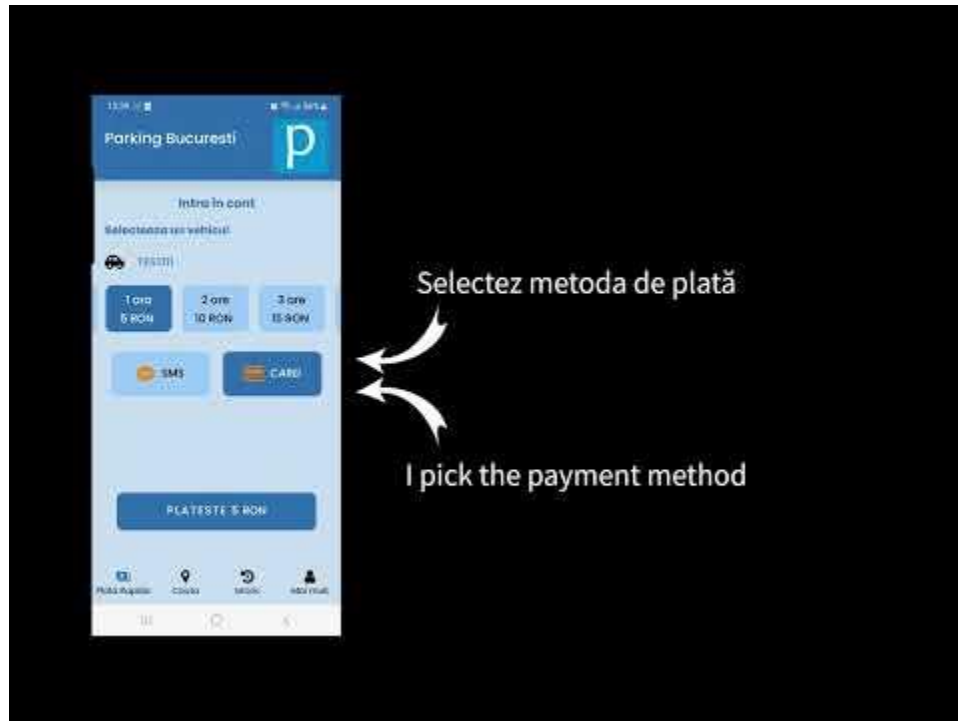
13:38

Parking Bucuresti

P

Intra in cont

Selecteaza un vehicul

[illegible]

1 ora
5 RON

2 ore
10 RON

3 ore
15 RON

SMS

CARD

PLATESTE 5 RON

Plata Rapida

Coduri

Istoric

Mai mult

Selectez metoda de plată

I pick the payment method